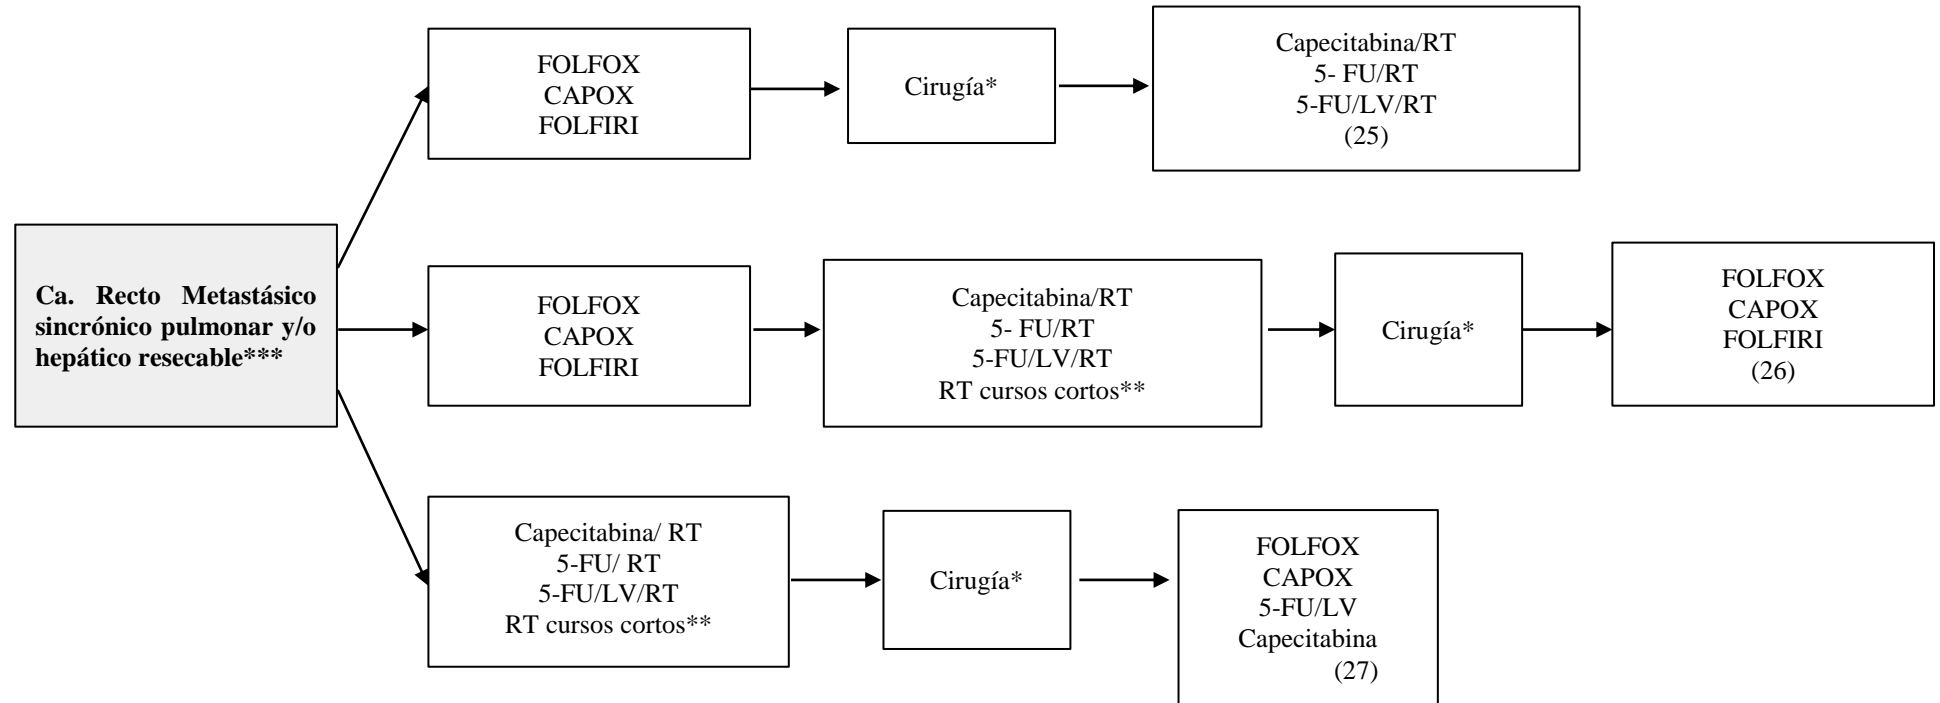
Ca. Recto Metastásico sincrónico pulmonar y/o hepático resecable***

FOLFOX
CAPOX
FOLFIRI

Cirugía*

Capecitabina/RT
5- FU/RT
5-FU/LV/RT
(25)

FOLFOX
CAPOX
FOLFIRI

Capecitabina/RT
5- FU/RT
5-FU/LV/RT
RT cursos cortos**

Cirugía*

FOLFOX
CAPOX
FOLFIRI
(26)

Capecitabina/ RT
5-FU/ RT
5-FU/LV/RT
RT cursos cortos**

Cirugía*

FOLFOX
CAPOX
5-FU/LV
Capecitabina
(27)